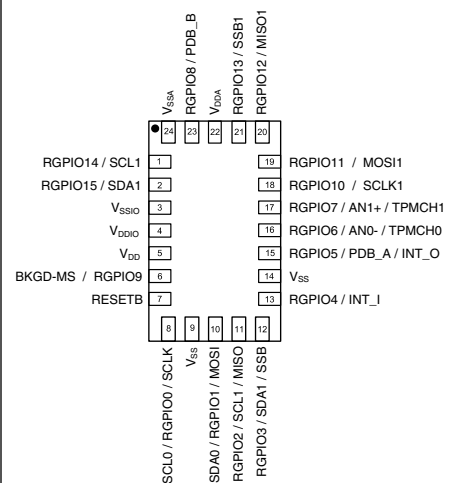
$V_{SSA}$
RGPIO8 / PDB_B
$V_{DDA}$
RGPIO13 / SSB1
RGPIO12 / MISO1

24
23
22
21
20

RGPIO14 / SCL1 1
RGPIO15 / SDA1 2
$V_{SSIO}$ 3
$V_{DDIO}$ 4
$V_{DD}$ 5
BKGD-MS / RGPIO9 6
RESETB 7

19 RGPIO11 / MOSI1
18 RGPIO10 / SCLK1
17 RGPIO7 / AN1+ / TPMCH1
16 RGPIO6 / AN0- / TPMCH0
15 RGPIO5 / PDB_A / INT_O
14 $V_{SS}$
13 RGPIO4 / INT_I

8
9
10
11
12

SCL0 / RGPIO0 / SCLK
$V_{SS}$
SDA0 / RGPIO1 / MOSI
RGPIO2 / SCL1 / MISO
RGPIO3 / SDA1 / SSB